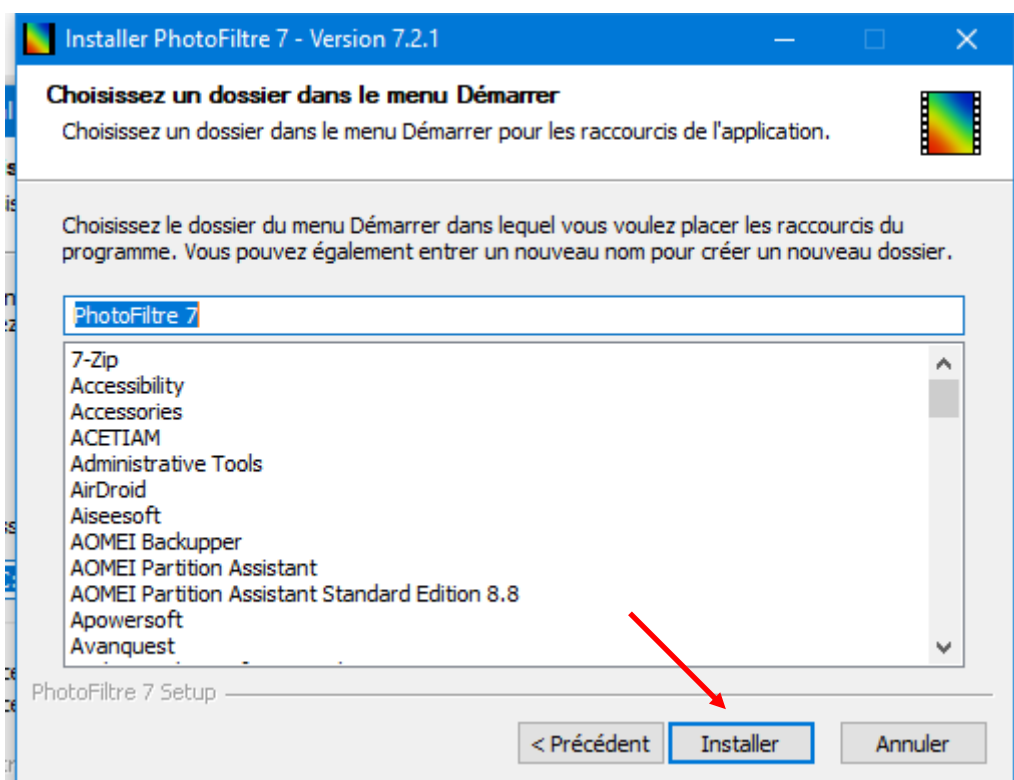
Installer PhotoFiltre 7 - Version 7.2.1

Choisissez un dossier dans le menu Démarrer

Choisissez un dossier dans le menu Démarrer pour les raccourcis de l'application.

Choisissez le dossier du menu Démarrer dans lequel vous voulez placer les raccourcis du programme. Vous pouvez également entrer un nouveau nom pour créer un nouveau dossier.

PhotoFiltre 7

7-Zip
Accessibility
Accessories
ACETIAM
Administrative Tools
AirDroid
Aiseesoft
AOMEI Backupper
AOMEI Partition Assistant
AOMEI Partition Assistant Standard Edition 8.8
Apowersoft
Avanquest
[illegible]

PhotoFiltre 7 Setup

< Précédent
Installer
Annuler